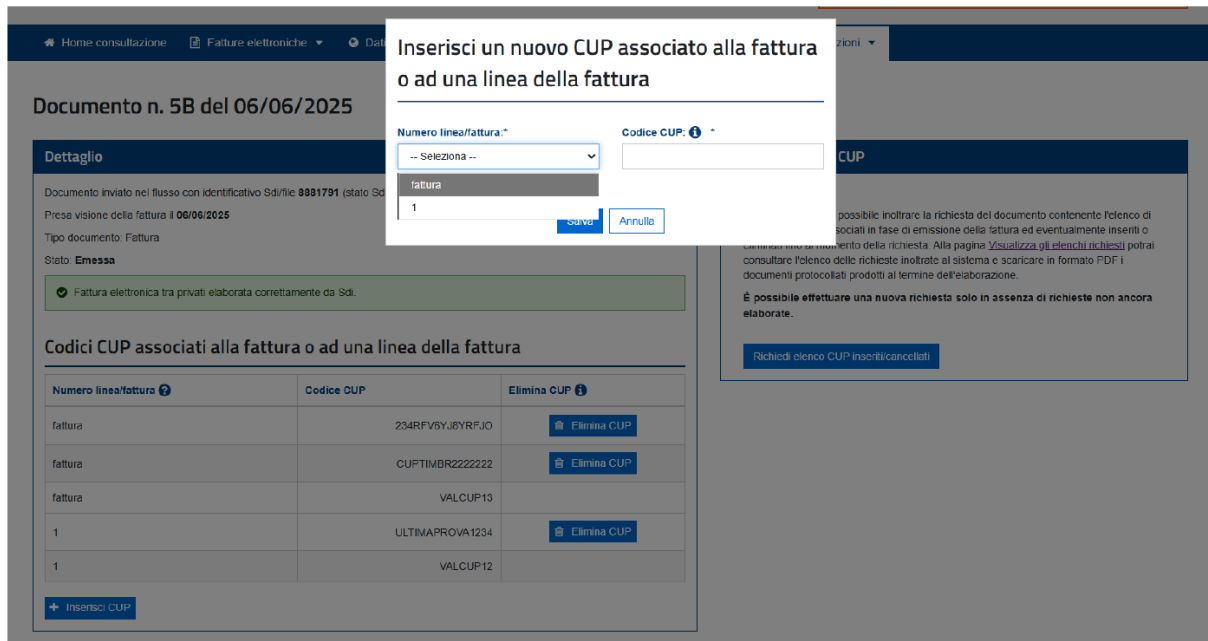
Home consultazione   Fatture elettroniche ▾   Dat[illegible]   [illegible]zioni ▾

Inserisci un nuovo CUP associato alla fattura o ad una linea della fattura

Numero linea/fattura:*
-- Seleziona --
fattura
1

Codice CUP: *

Salva   Annulla

Documento n. 5B del 06/06/2025

Dettaglio

Documento inviato nel flusso con identificativo Sdi/file 8881791 (stato Sd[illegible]

Presa visione della fattura il 06/06/2025

Tipo documento: Fattura

Stato: Emessa

Fattura elettronica tra privati elaborata correttamente da Sdi.

Codici CUP associati alla fattura o ad una linea della fattura

| Numero linea/fattura | Codice CUP | Elimina CUP |
|---|---|---|
| fattura | 234RFV6YJ8YRFJO | Elimina CUP |
| fattura | CUPTIMBR2222222 | Elimina CUP |
| fattura | VALCUP13 | |
| 1 | ULTIMAPROVA1234 | Elimina CUP |
| 1 | VALCUP12 | |

Inserisci CUP

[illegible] CUP

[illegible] possibile inoltrare la richiesta del documento contenente l'elenco di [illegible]sociati in fase di emissione della fattura ed eventualmente inseriti o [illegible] al momento della richiesta. Alla pagina Visualizza gli elenchi richiesti potrai consultare l'elenco delle richieste inoltrate al sistema e scaricare in formato PDF i documenti protocollati prodotti al termine dell'elaborazione.

È possibile effettuare una nuova richiesta solo in assenza di richieste non ancora elaborate.

Richiedi elenco CUP inseriti/cancellati